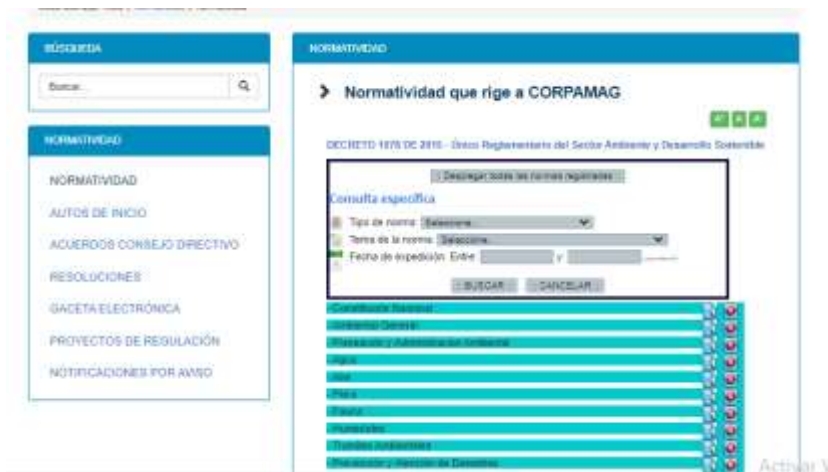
BÚSQUEDA

Buscar...

NORMATIVIDAD

NORMATIVIDAD

AUTOS DE INICIO

ACUERDOS CONSEJO DIRECTIVO

RESOLUCIONES

GACETA ELECTRÓNICA

PROYECTOS DE REGULACIÓN

NOTIFICACIONES POR AVISO

NORMATIVIDAD

> Normatividad que rige a CORPAMAG

DECRETO 1076 DE 2015 - Único Reglamentario del Sector Ambiente y Desarrollo Sostenible

Desplegar todas las normas registradas

Consulta específica

Tipo de norma: Seleccione...

Tema de la norma: Seleccione...

Fecha de expedición: Entre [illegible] y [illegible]

BUSCAR CANCELAR

Constitución Nacional

Ambiental General

Planeación y Administración Ambiental

Agua

Aire

Flora

Fauna

Humedales

Trámites Ambientales

Prevención y Atención de Desastres

Activar W